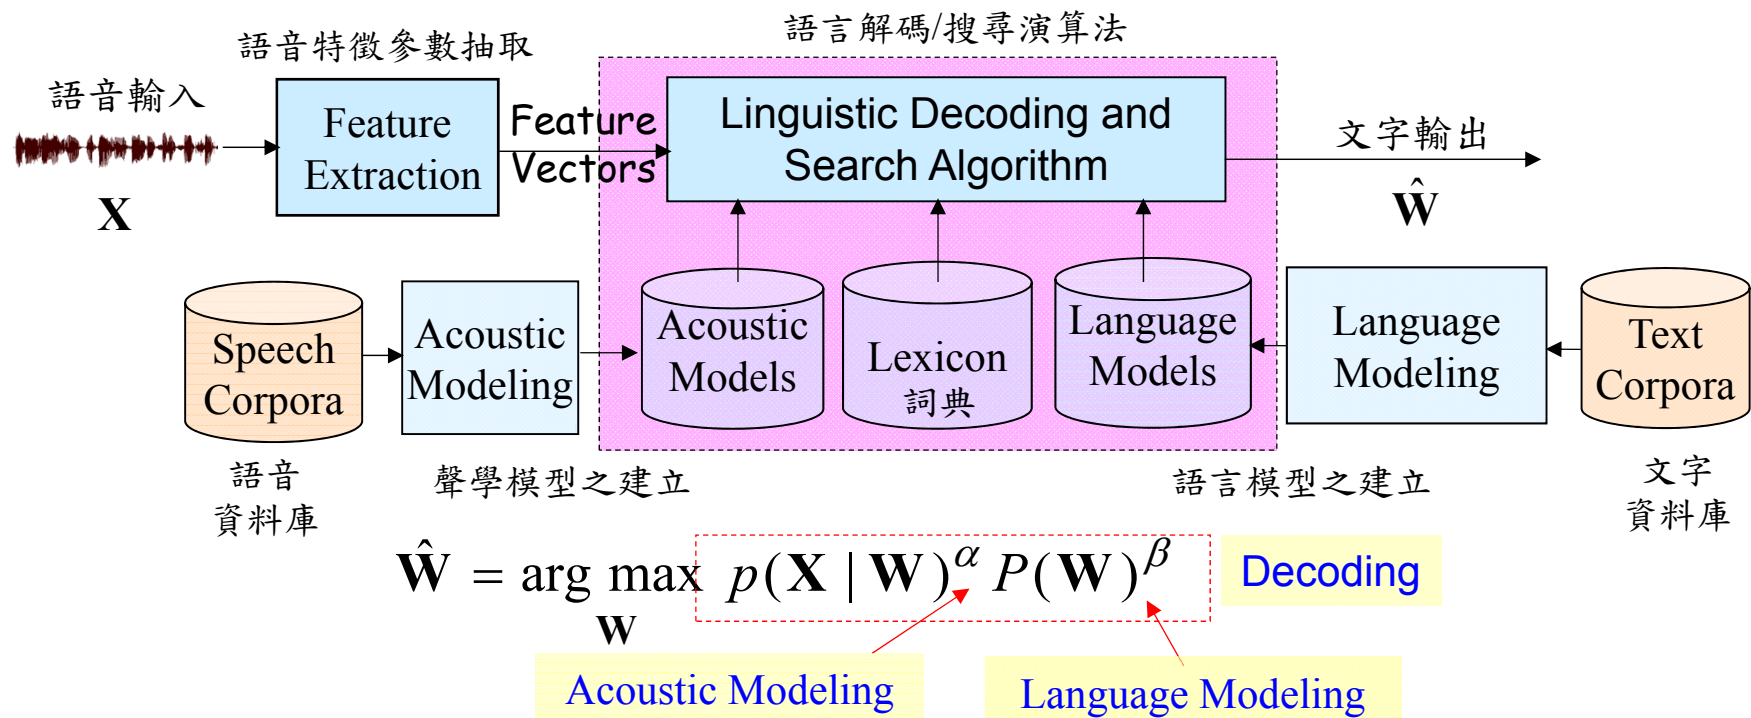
語音特徵參數抽取

語言解碼/搜尋演算法

語音輸入

$\mathbf{X}$

Feature Extraction

Feature Vectors

Linguistic Decoding and Search Algorithm

文字輸出

$\hat{\mathbf{W}}$

Speech Corpora

Acoustic Modeling

Acoustic Models

Lexicon 詞典

Language Models

Language Modeling

Text Corpora

語音資料庫

聲學模型之建立

語言模型之建立

文字資料庫

$\hat{\mathbf{W}} = \arg\max_{\mathbf{W}} p(\mathbf{X} \mid \mathbf{W})^{\alpha} P(\mathbf{W})^{\beta}$

Decoding

Acoustic Modeling

Language Modeling